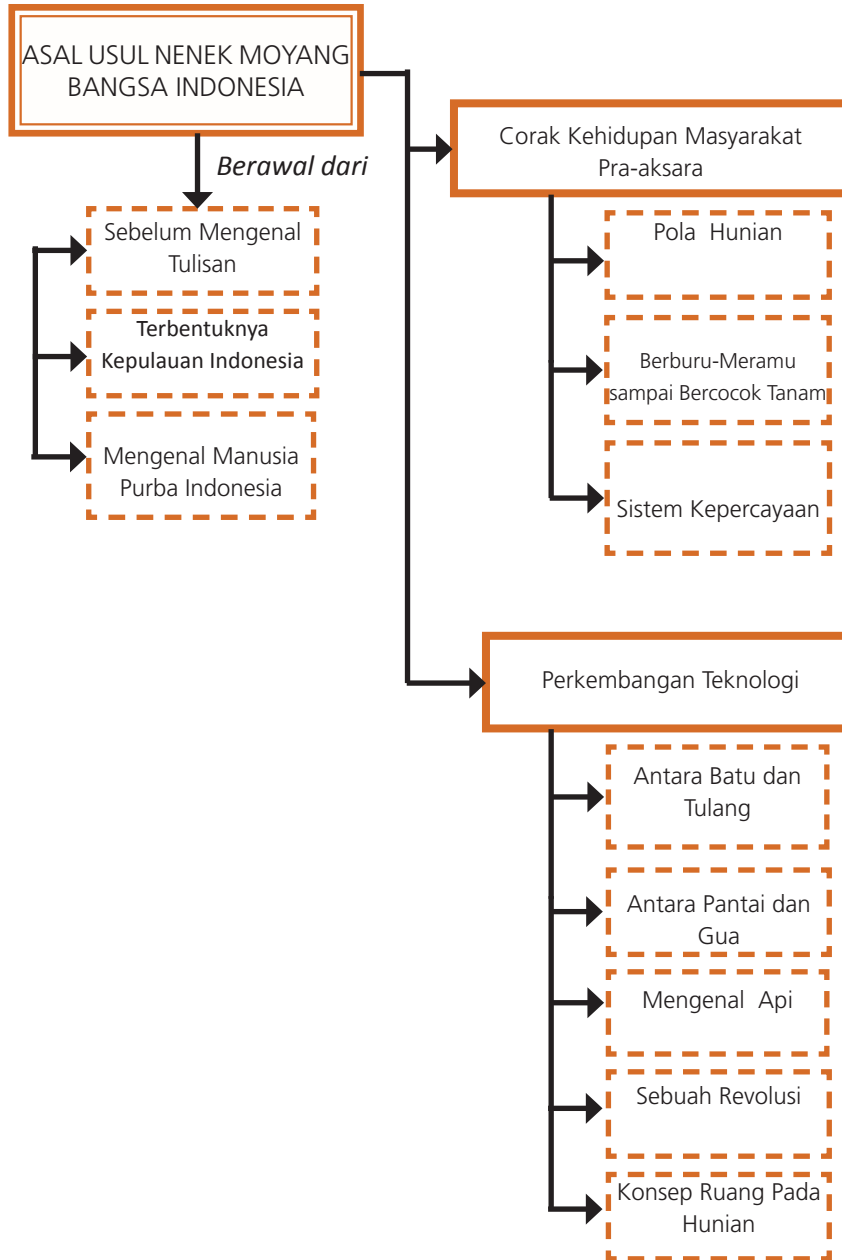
ASAL USUL NENEK MOYANG BANGSA INDONESIA

Berawal dari

Sebelum Mengenal Tulisan

Terbentuknya Kepulauan Indonesia

Mengenal Manusia Purba Indonesia

Corak Kehidupan Masyarakat Pra-aksara

Pola Hunian

Berburu-Meramu sampai Bercocok Tanam

Sistem Kepercayaan

Perkembangan Teknologi

Antara Batu dan Tulang

Antara Pantai dan Gua

Mengenal Api

Sebuah Revolusi

Konsep Ruang Pada Hunian